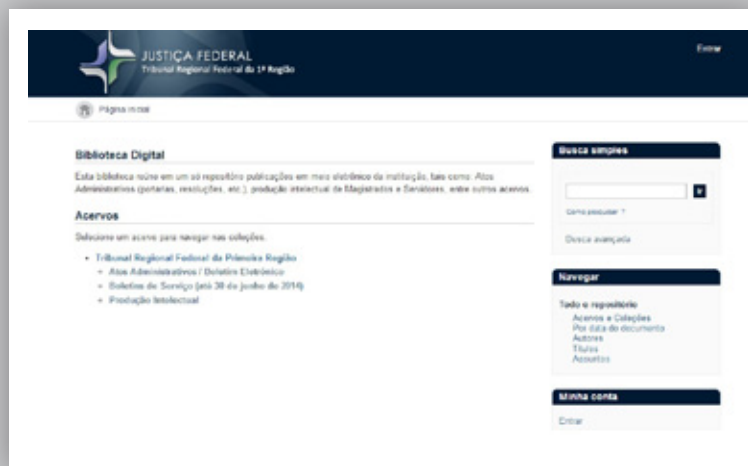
JUSTIÇA FEDERAL
Tribunal Regional Federal da 1ª Região

Entrar

Página inicial

Biblioteca Digital

Esta biblioteca reúne em um só repositório publicações em meio eletrônico da instituição, tais como: Atos Administrativos (portarias, resoluções, etc.), produção intelectual de Magistrados e Servidores, entre outros acervos.

Acervos

Selecione um acervo para navegar nas coleções.

• Tribunal Regional Federal da Primeira Região
  ◦ Atos Administrativos / Boletim Eletrônico
  ◦ Boletins de Serviço (até 30 de junho de 2014)
  ◦ Produção Intelectual

Busca simples

Como pesquisar ?

Busca avançada

Navegar

Todo o repositório
Acervos e Coleções
Por data do documento
Autores
Títulos
Assuntos

Minha conta

Entrar